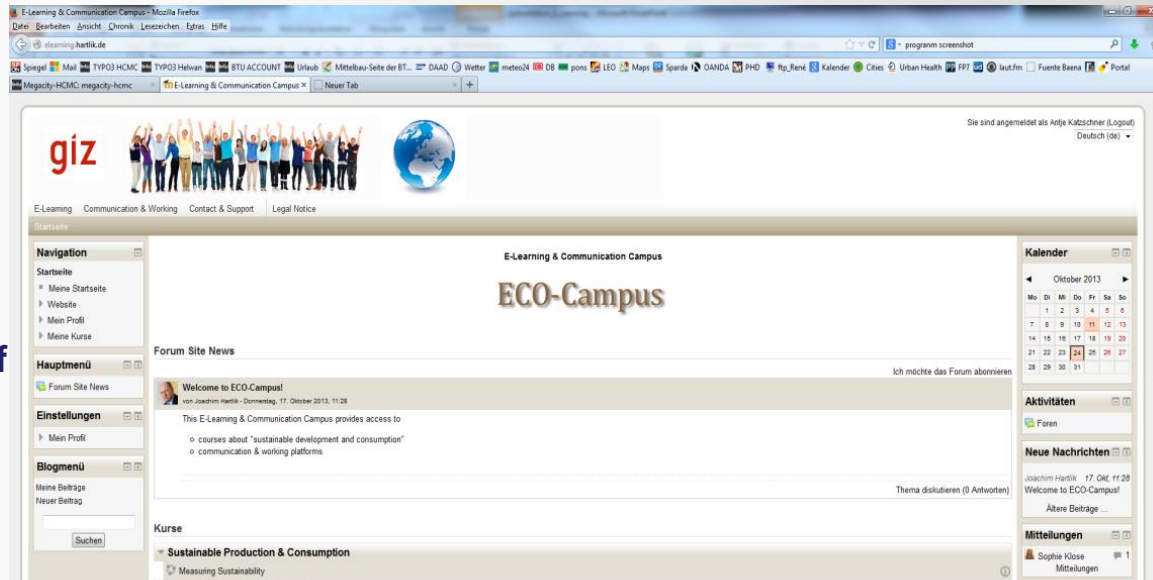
E-Learning & Communication Campus - Mozilla Firefox
Datei Bearbeiten Ansicht Chronik Lesezeichen Extras Hilfe
elearning.hartlik.de
programm screenshot
Spiegel Mail TYPO3 HCMC TYPO3 Helwan BTU ACCOUNT Urlaub Mittelbau-Seite der BT... DAAD Wetter meteo24 DB pons LEO Maps Sparda OANDA PHD ftp_René Kalender Cities Urban Health FP7 laut.fm Fuente Baena Portal
Megacity-HCMC: megacity-hcmc | E-Learning & Communication Campus | Neuer Tab

giz

Sie sind angemeldet als Antje Katzschner (Logout)
Deutsch (de)

E-Learning Communication & Working Contact & Support Legal Notice
Startseite

Navigation
Startseite
Meine Startseite
Website
Mein Profil
Meine Kurse

Hauptmenü
Forum Site News

Einstellungen
Mein Profil

Blogmenü
Meine Beiträge
Neuer Beitrag
Suchen

E-Learning & Communication Campus

ECO-Campus

Forum Site News
Ich möchte das Forum abonnieren

Welcome to ECO-Campus!
von Joachim Hartlik - Donnerstag, 17. Oktober 2013, 11:28

This E-Learning & Communication Campus provides access to

o courses about "sustainable development and consumption"
o communication & working platforms

Thema diskutieren (0 Antworten)

Kurse
Sustainable Production & Consumption
Measuring Sustainability

Kalender
Oktober 2013

| Mo | Di | Mi | Do | Fr | Sa | So |
|---|---|---|---|---|---|---|
| | 1 | 2 | 3 | 4 | 5 | 6 |
| 7 | 8 | 9 | 10 | 11 | 12 | 13 |
| 14 | 15 | 16 | 17 | 18 | 19 | 20 |
| 21 | 22 | 23 | 24 | 25 | 26 | 27 |
| 28 | 29 | 30 | 31 | | | |

Aktivitäten
Foren

Neue Nachrichten
Joachim Hartlik 17. Okt, 11:28
Welcome to ECO-Campus!
Ältere Beiträge ...

Mitteilungen
Sophie Klose 1
Mitteilungen